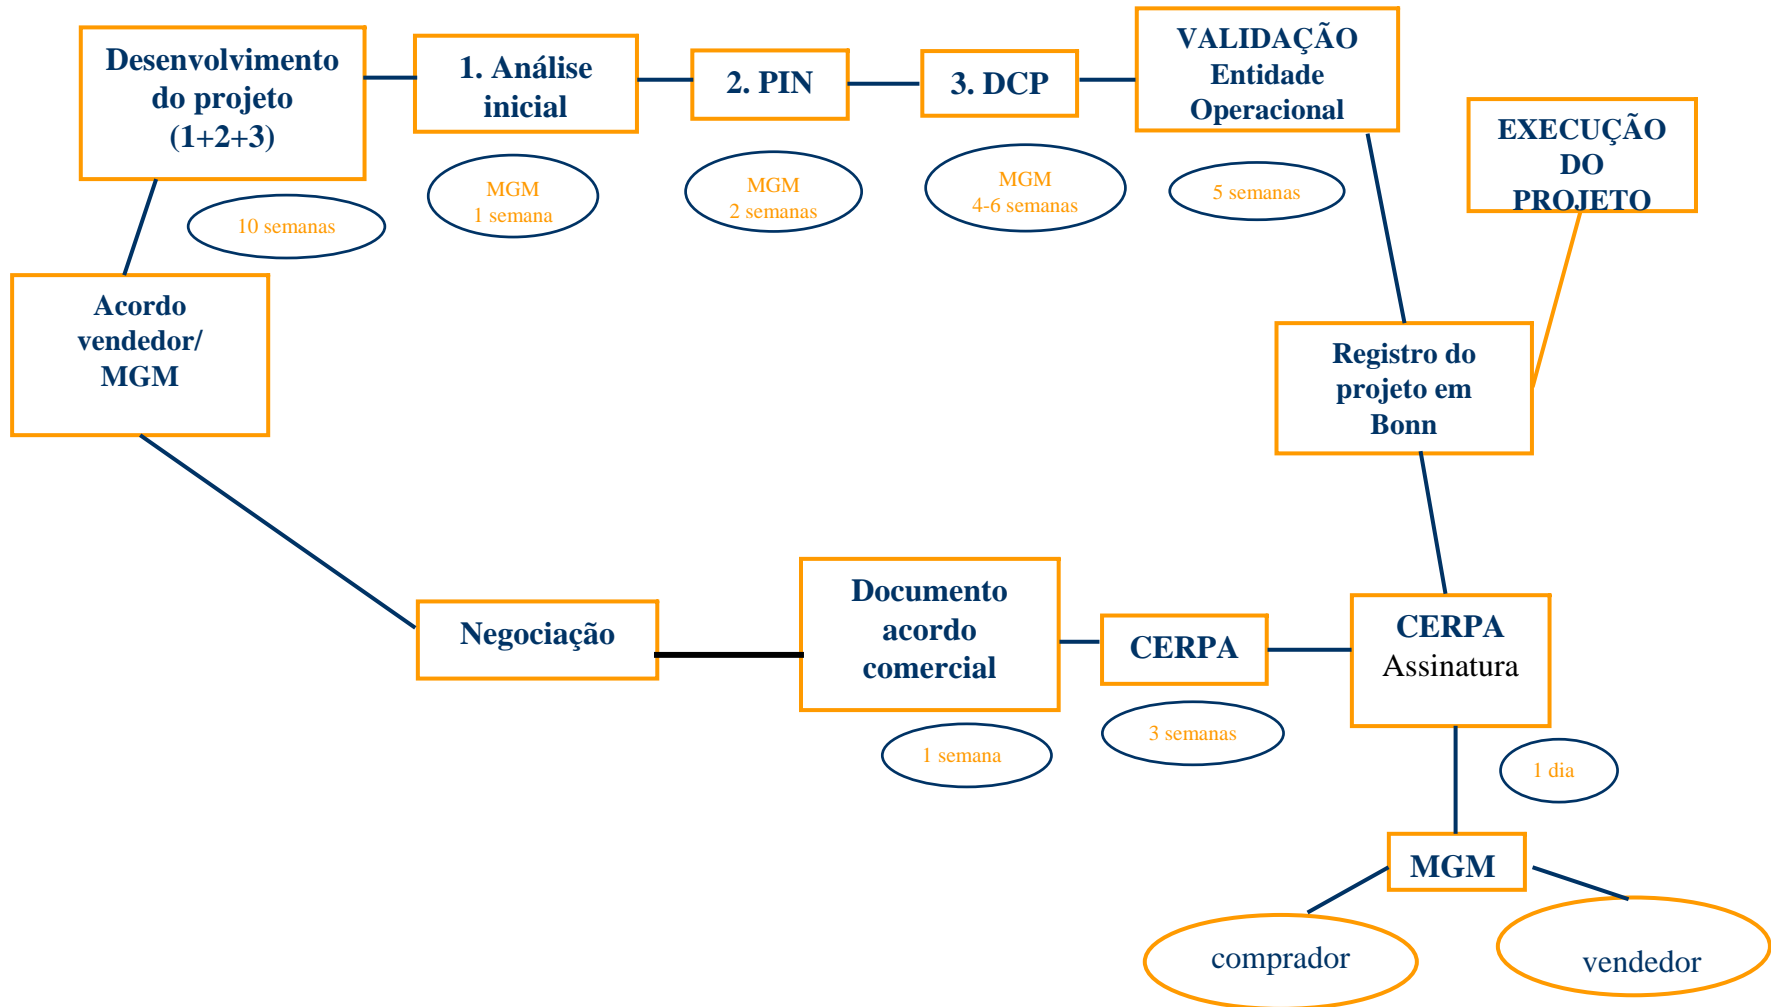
Desenvolvimento do projeto (1+2+3)

10 semanas

1. Análise inicial

MGM
1 semana

2. PIN

MGM
2 semanas

3. DCP

MGM
4-6 semanas

VALIDAÇÃO Entidade Operacional

5 semanas

EXECUÇÃO DO PROJETO

Acordo vendedor/ MGM

Registro do projeto em Bonn

Negociação

Documento acordo comercial

1 semana

CERPA

3 semanas

CERPA
Assinatura

1 dia

MGM

comprador

vendedor